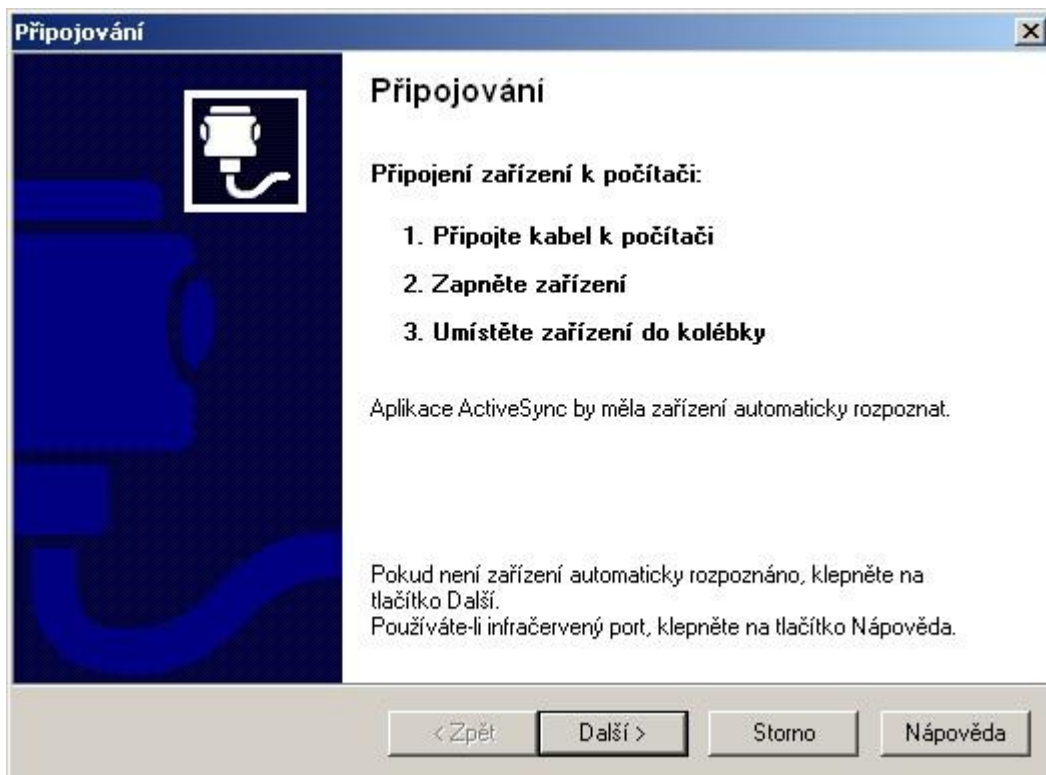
Připojování

Připojování

Připojení zařízení k počítači:

1. Připojte kabel k počítači

2. Zapněte zařízení

3. Umístěte zařízení do kolébky

Aplikace ActiveSync by měla zařízení automaticky rozpoznat.

Pokud není zařízení automaticky rozpoznáno, klepněte na tlačítko Další.
Používáte-li infračervený port, klepněte na tlačítko Nápověda.

< Zpět | Další > | Storno | Nápověda